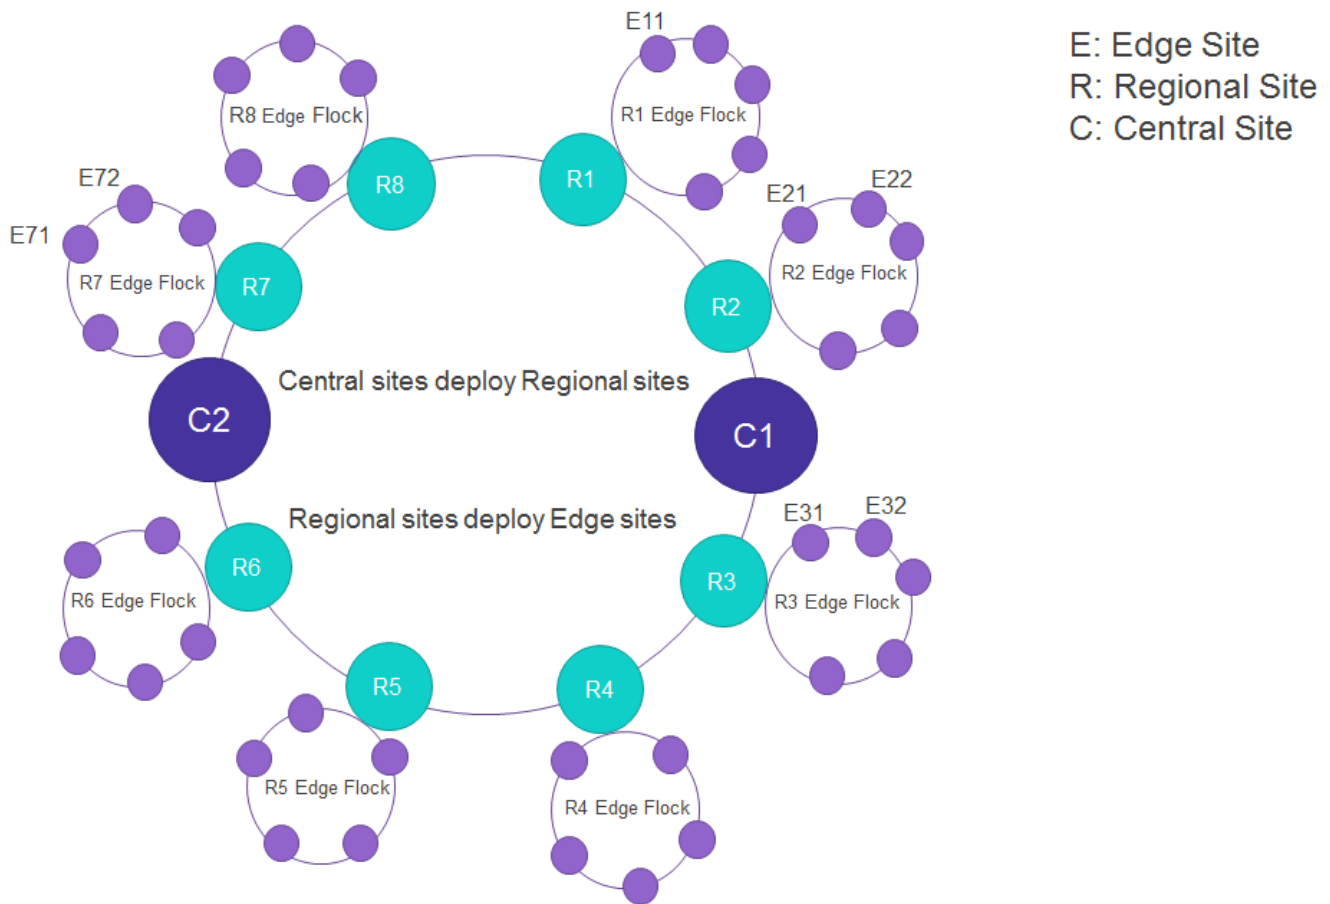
E: Edge Site
R: Regional Site
C: Central Site

E11
R8 Edge Flock
R1 Edge Flock
R8
R1
E72
E21
E22
E71
R7 Edge Flock
R7
R2
R2 Edge Flock
Central sites deploy Regional sites
C2
C1
Regional sites deploy Edge sites
E31
E32
R6
R3
R6 Edge Flock
R3 Edge Flock
R5
R4
R5 Edge Flock
R4 Edge Flock